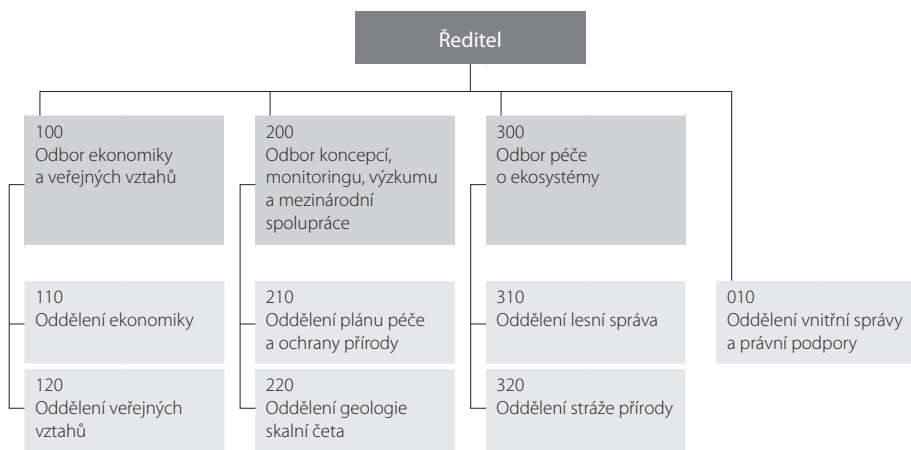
Ředitel

100
Odbor ekonomiky a veřejných vztahů

110
Oddělení ekonomiky

120
Oddělení veřejných vztahů

200
Odbor koncepcí, monitoringu, výzkumu a mezinárodní spolupráce

210
Oddělení plánu péče a ochrany přírody

220
Oddělení geologie skalní četa

300
Odbor péče o ekosystémy

310
Oddělení lesní správa

320
Oddělení stráže přírody

010
Oddělení vnitřní správy a právní podpory